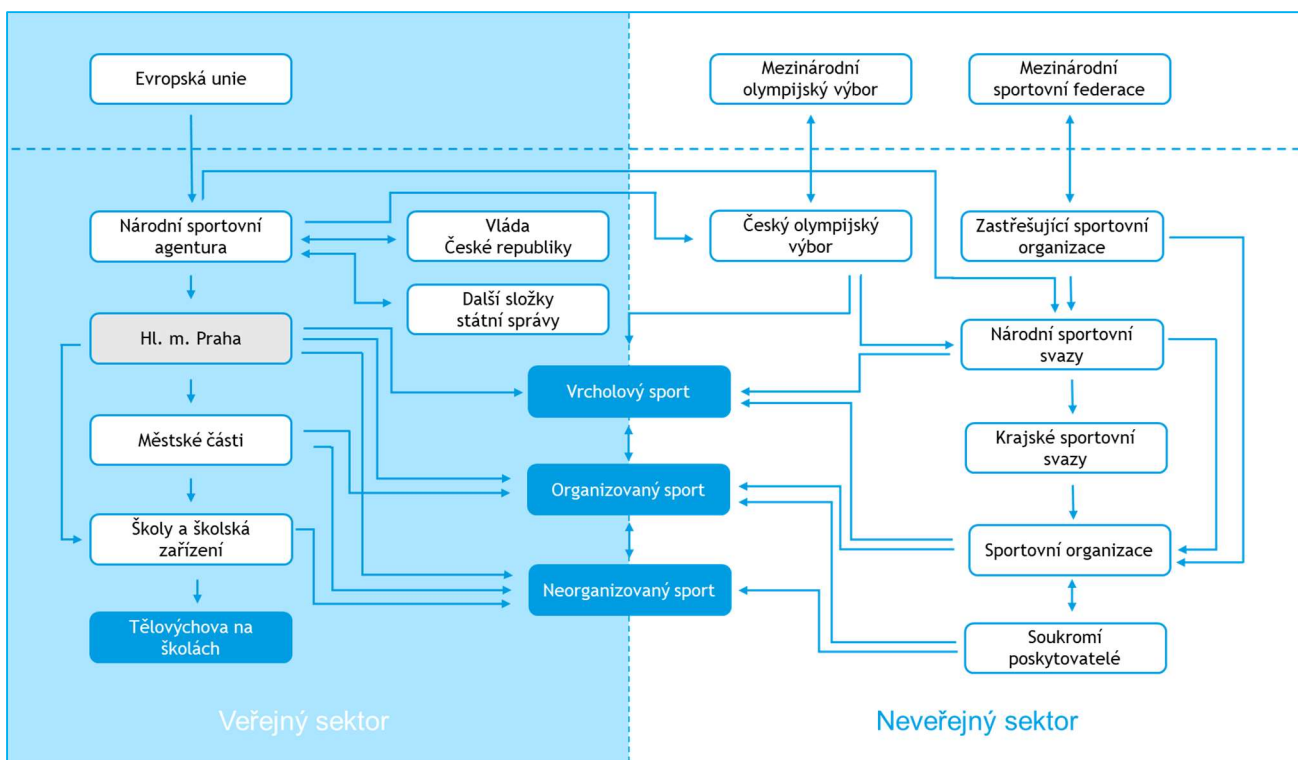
Evropská unie

Mezinárodní olympijský výbor

Mezinárodní sportovní federace

Národní sportovní agentura

Vláda České republiky

Český olympijský výbor

Zastřešující sportovní organizace

Další složky státní správy

Hl. m. Praha

Národní sportovní svazy

Vrcholový sport

Městské části

Krajské sportovní svazy

Organizovaný sport

Školy a školská zařízení

Sportovní organizace

Neorganizovaný sport

Tělovýchova na školách

Soukromí poskytovatelé

Veřejný sektor

Neveřejný sektor